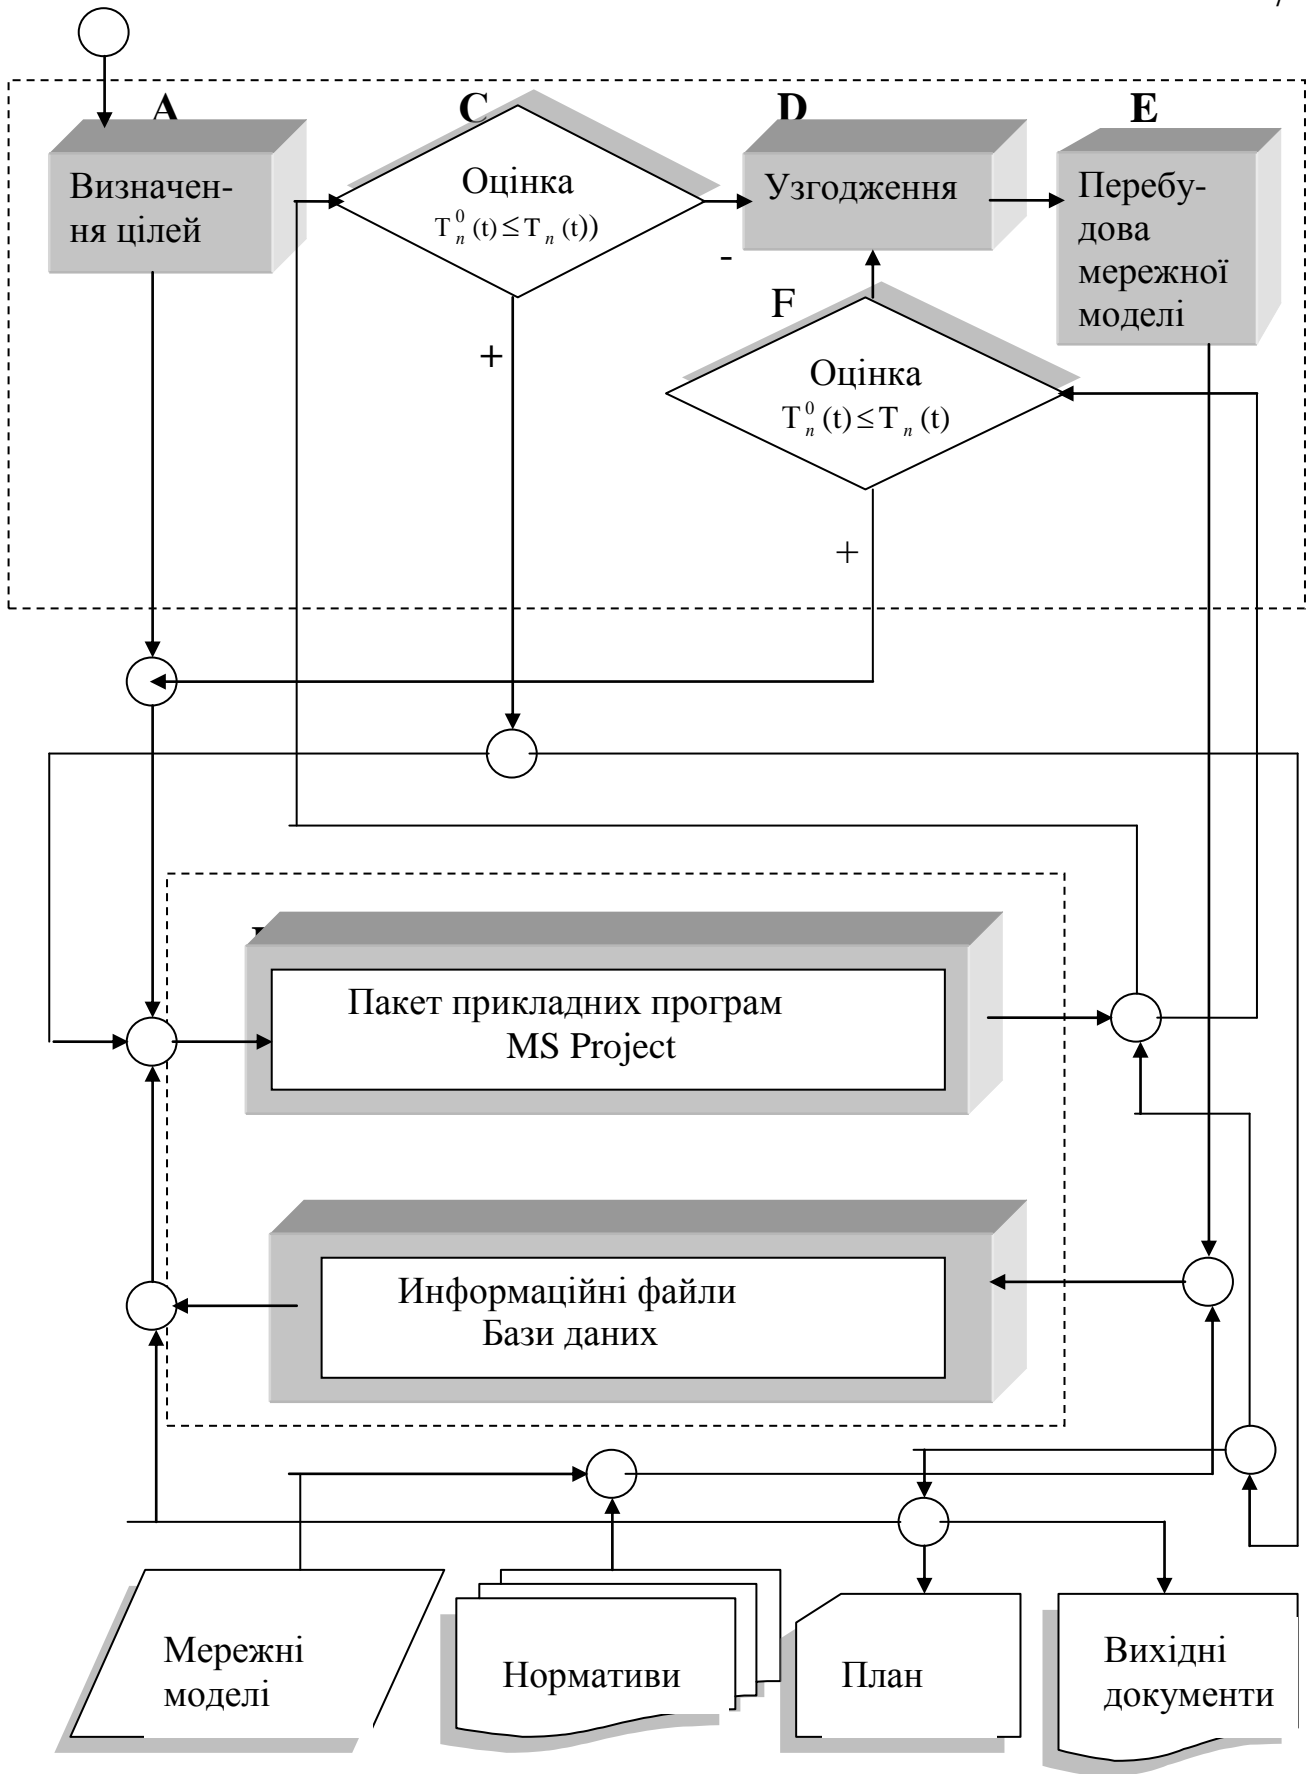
7

A

Визначення цілей

C

Оцінка

$T_n^0(t) \leq T_n(t))$

D

Узгодження

E

Перебудова мережної моделі

-

+

F

Оцінка

$T_n^0(t) \leq T_n(t)$

+

Пакет прикладних програм MS Project

Информаційні файли Бази даних

Мережні моделі

Нормативи

План

Вихідні документи